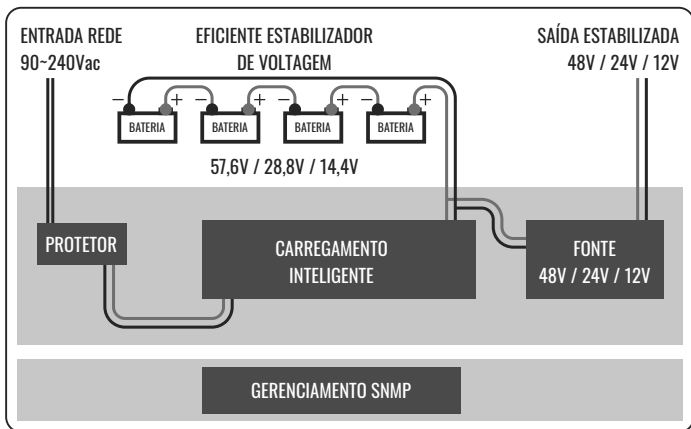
ENTRADA REDE
90~240Vac

EFICIENTE ESTABILIZADOR
DE VOLTAGEM

SAÍDA ESTABILIZADA
48V / 24V / 12V

– + – + – + – +
BATERIA
BATERIA
BATERIA
BATERIA

57,6V / 28,8V / 14,4V

PROTETOR

CARREGAMENTO
INTELIGENTE

FONTE
48V / 24V / 12V

GERENCIAMENTO SNMP